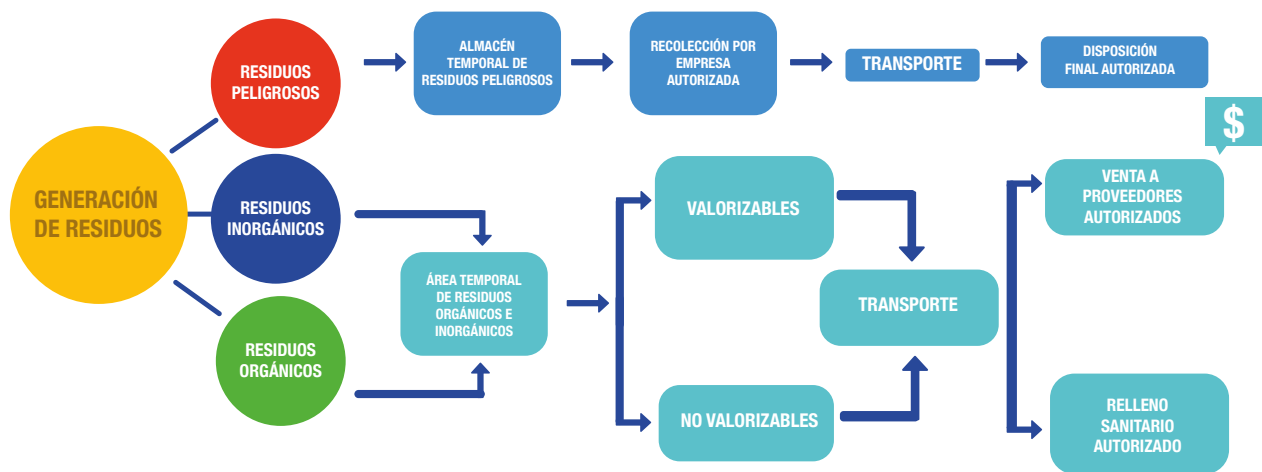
GENERACIÓN DE RESIDUOS

RESIDUOS PELIGROSOS

ALMACÉN TEMPORAL DE RESIDUOS PELIGROSOS

RECOLECCIÓN POR EMPRESA AUTORIZADA

TRANSPORTE

DISPOSICIÓN FINAL AUTORIZADA

RESIDUOS INORGÁNICOS

RESIDUOS ORGÁNICOS

ÁREA TEMPORAL DE RESIDUOS ORGÁNICOS E INORGÁNICOS

VALORIZABLES

NO VALORIZABLES

TRANSPORTE

$

VENTA A PROVEEDORES AUTORIZADOS

RELLENO SANITARIO AUTORIZADO